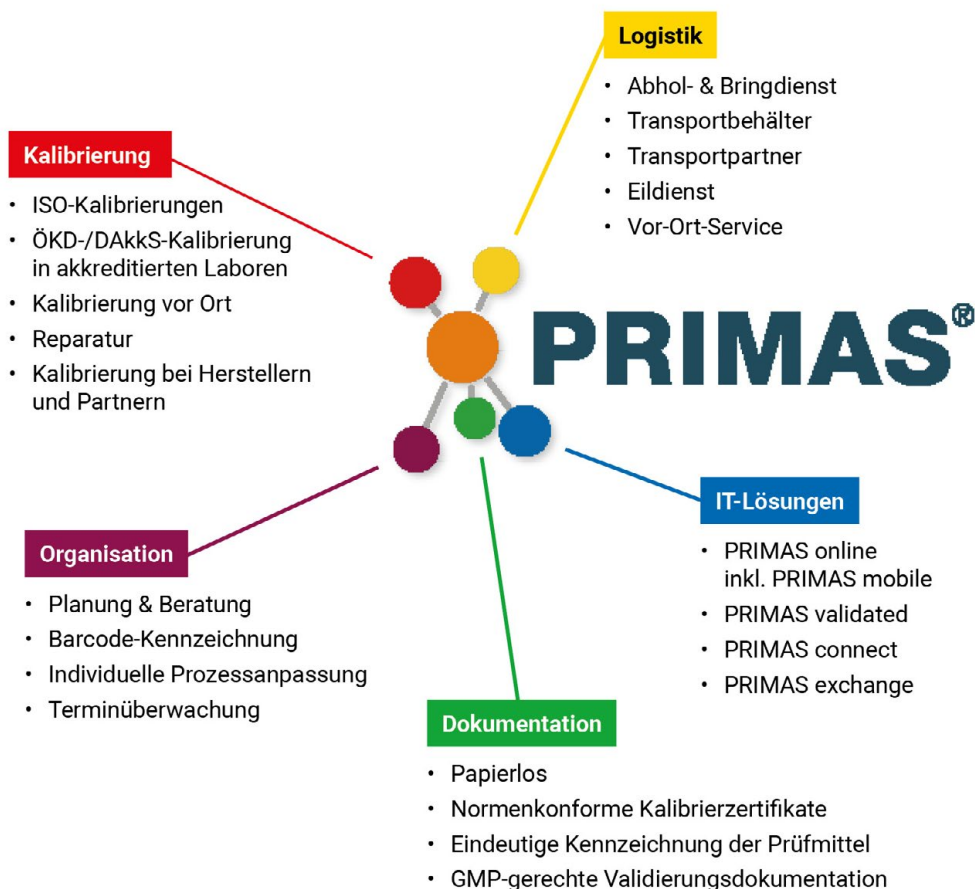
Logistik

- Abhol- & Bringdienst
- Transportbehälter
- Transportpartner
- Eildienst
- Vor-Ort-Service

Kalibrierung

- ISO-Kalibrierungen
- ÖKD-/DAkkS-Kalibrierung in akkreditierten Laboren
- Kalibrierung vor Ort
- Reparatur
- Kalibrierung bei Herstellern und Partnern

PRIMAS®

IT-Lösungen

- PRIMAS online inkl. PRIMAS mobile
- PRIMAS validated
- PRIMAS connect
- PRIMAS exchange

Organisation

- Planung & Beratung
- Barcode-Kennzeichnung
- Individuelle Prozessanpassung
- Terminüberwachung

Dokumentation

- Papierlos
- Normenkonforme Kalibrierzertifikate
- Eindeutige Kennzeichnung der Prüfmittel
- GMP-gerechte Validierungsdokumentation